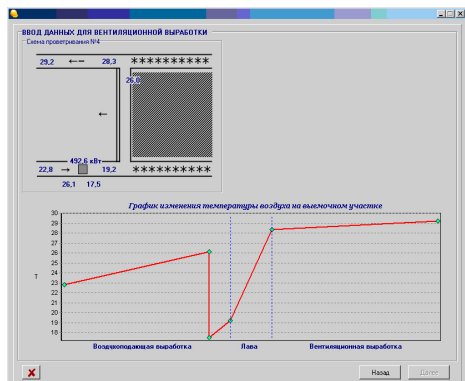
ВВОД ДАННЫХ ДЛЯ ВЕНТИЛЯЦИОННОЙ ВЫРАБОТКИ

Схема проветривания №4

29,2 ← 28,3 **********

26,0

←

492,6 кВт

22,8 → 19,2 **********

26,1 17,5

График изменения температуры воздуха на выемочном участке

30
29
28
27
26
25
24
23
22
21
20
19
18
17

T

Воздухоподающая выработка

Лава

Вентиляционная выработка

Назад

Далее